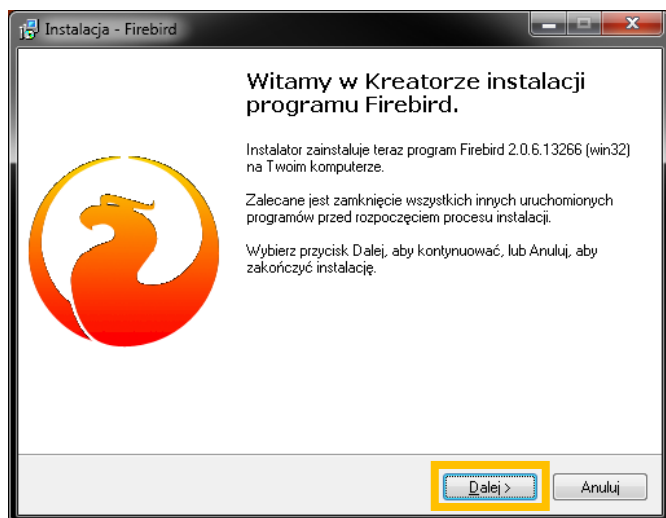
Instalacja - Firebird

Witamy w Kreatorze instalacji programu Firebird.

Instalator zainstaluje teraz program Firebird 2.0.6.13266 (win32) na Twoim komputerze.

Zalecane jest zamknięcie wszystkich innych uruchomionych programów przed rozpoczęciem procesu instalacji.

Wybierz przycisk Dalej, aby kontynuować, lub Anuluj, aby zakończyć instalację.

Dalej >
Anuluj